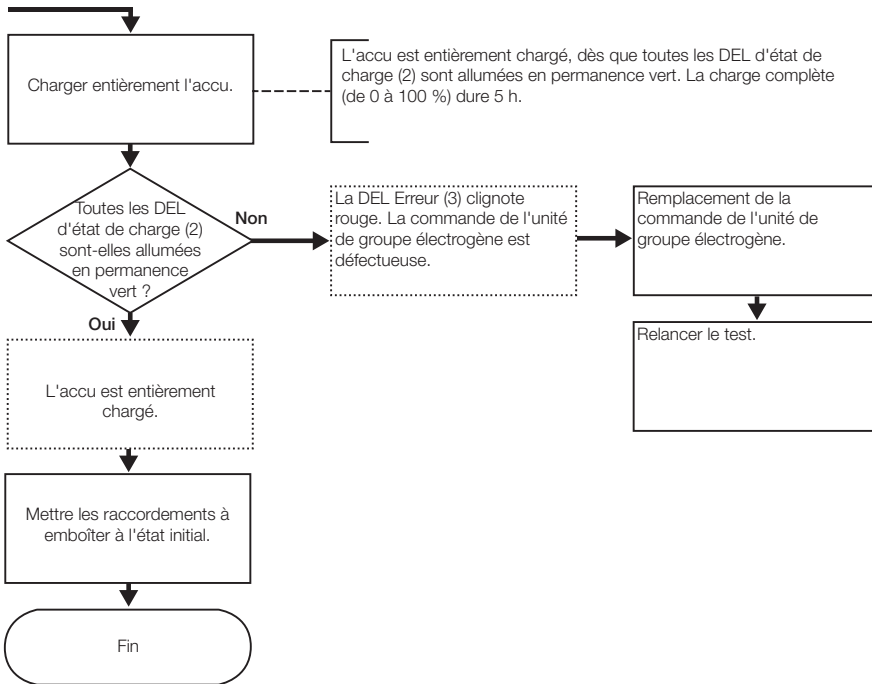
Charger entièrement l'accu.

L'accu est entièrement chargé, dès que toutes les DEL d'état de charge (2) sont allumées en permanence vert. La charge complète (de 0 à 100 %) dure 5 h.

Toutes les DEL d'état de charge (2) sont-elles allumées en permanence vert ?

Non

La DEL Erreur (3) clignote rouge. La commande de l'unité de groupe électrogène est défectueuse.

Remplacement de la commande de l'unité de groupe électrogène.

Relancer le test.

Oui

L'accu est entièrement chargé.

Mettre les raccordements à emboîter à l'état initial.

Fin